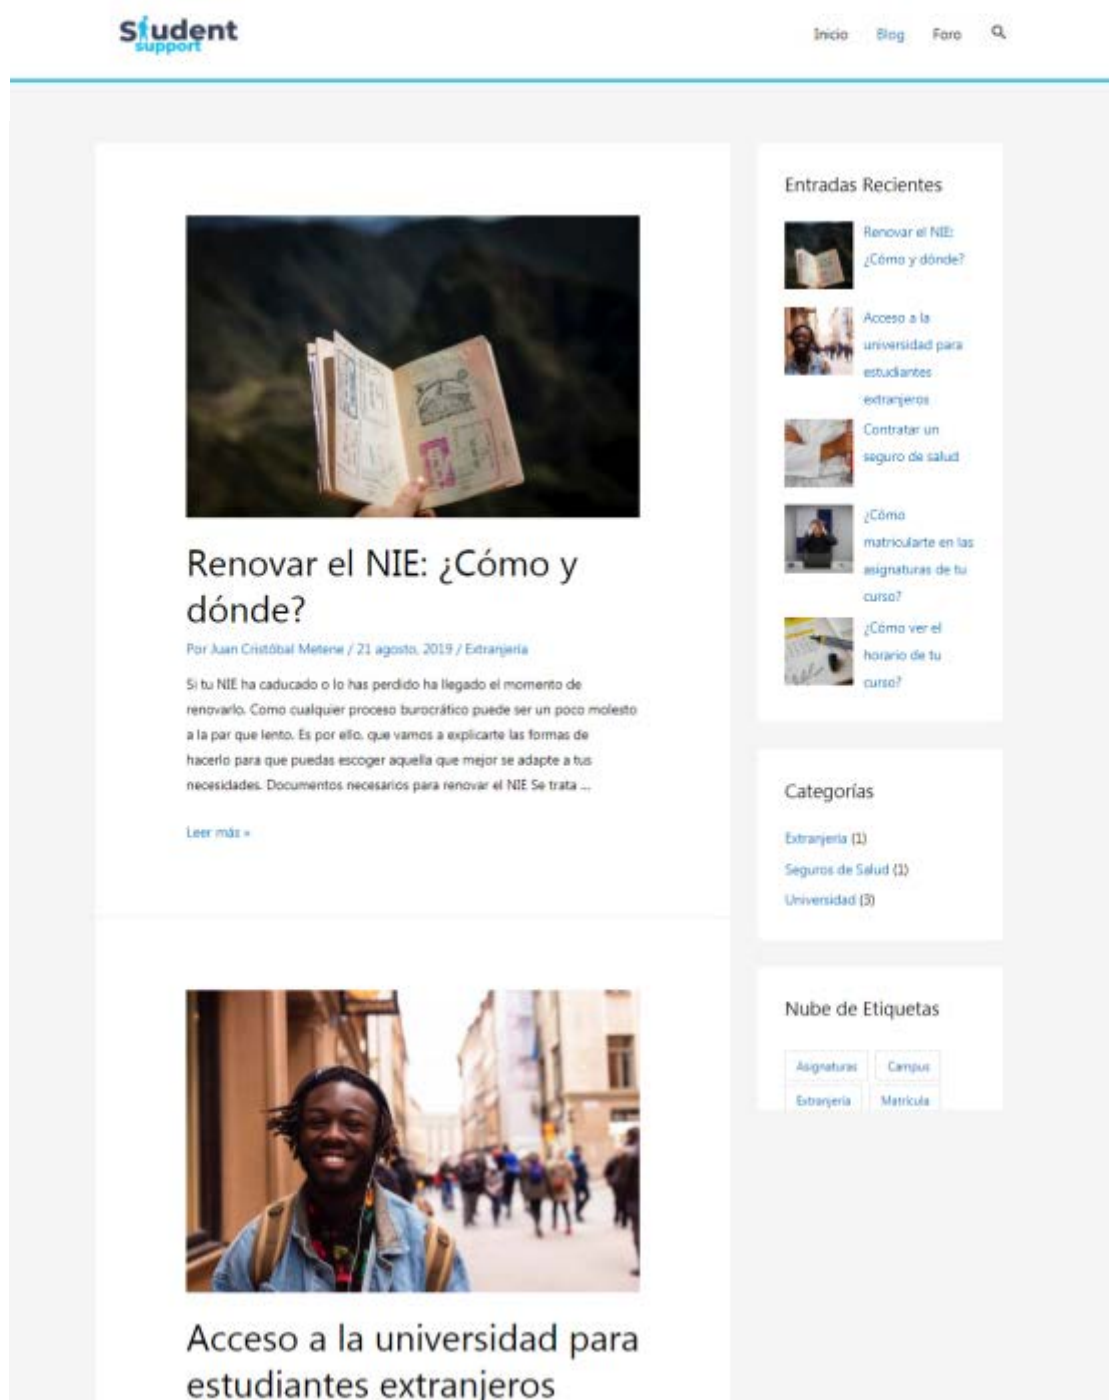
Student support

Inicio Blog Foro

Renovar el NIE: ¿Cómo y dónde?

Por Juan Cristóbal Metene / 21 agosto, 2019 / Extranjería

Si tu NIE ha caducado o lo has perdido ha llegado el momento de renovarlo. Como cualquier proceso burocrático puede ser un poco molesto a la par que lento. Es por ello, que vamos a explicarte las formas de hacerlo para que puedas escoger aquella que mejor se adapte a tus necesidades. Documentos necesarios para renovar el NIE Se trata ...

Leer más »

Acceso a la universidad para estudiantes extranjeros

Entradas Recientes

Renovar el NIE: ¿Cómo y dónde?

Acceso a la universidad para estudiantes extranjeros

Contratar un seguro de salud

¿Cómo matricularte en las asignaturas de tu curso?

¿Cómo ver el horario de tu curso?

Categorías

Extranjería (1)

Seguros de Salud (1)

Universidad (3)

Nube de Etiquetas

Asignaturas Campus Extranjería Matrícula